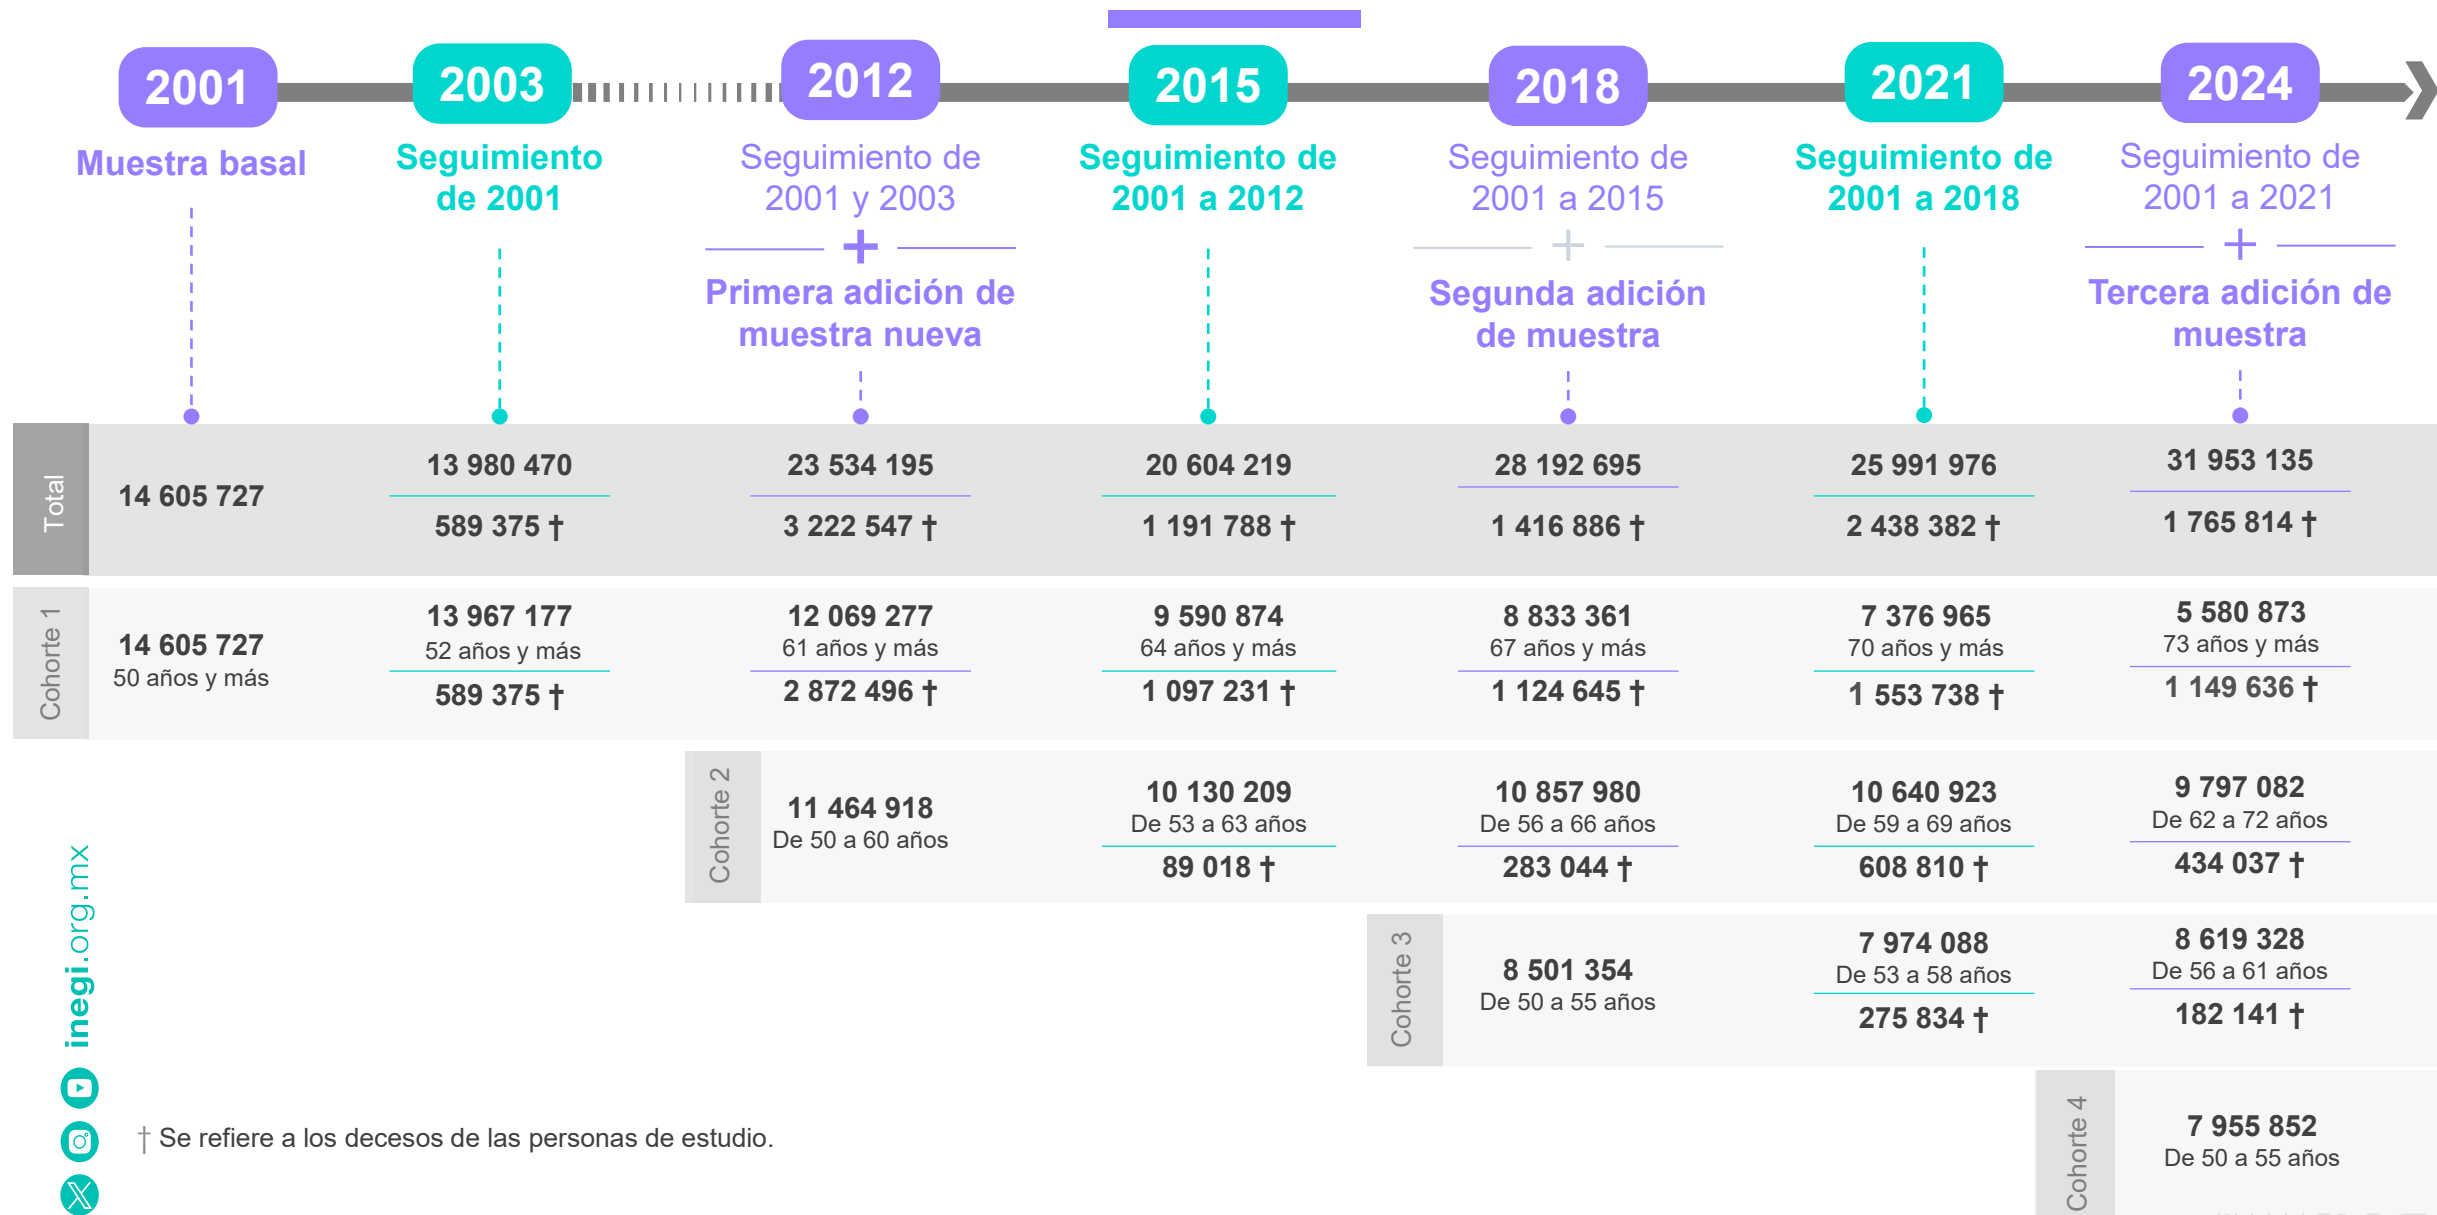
2001
Muestra basal

2003
Seguimiento de 2001

2012
Seguimiento de 2001 y 2003
+
Primera adición de muestra nueva

2015
Seguimiento de 2001 a 2012

2018
Seguimiento de 2001 a 2015
+
Segunda adición de muestra

2021
Seguimiento de 2001 a 2018

2024
Seguimiento de 2001 a 2021
+
Tercera adición de muestra

| | 2001 | 2003 | 2012 | 2015 | 2018 | 2021 | 2024 |
|---|---|---|---|---|---|---|---|
| Total | 14 605 727 | 13 980 470 / 589 375 † | 23 534 195 / 3 222 547 † | 20 604 219 / 1 191 788 † | 28 192 695 / 1 416 886 † | 25 991 976 / 2 438 382 † | 31 953 135 / 1 765 814 † |
| Cohorte 1 | 14 605 727 50 años y más | 13 967 177 52 años y más / 589 375 † | 12 069 277 61 años y más / 2 872 496 † | 9 590 874 64 años y más / 1 097 231 † | 8 833 361 67 años y más / 1 124 645 † | 7 376 965 70 años y más / 1 553 738 † | 5 580 873 73 años y más / 1 149 636 † |
| Cohorte 2 | | | 11 464 918 De 50 a 60 años | 10 130 209 De 53 a 63 años / 89 018 † | 10 857 980 De 56 a 66 años / 283 044 † | 10 640 923 De 59 a 69 años / 608 810 † | 9 797 082 De 62 a 72 años / 434 037 † |
| Cohorte 3 | | | | | 8 501 354 De 50 a 55 años | 7 974 088 De 53 a 58 años / 275 834 † | 8 619 328 De 56 a 61 años / 182 141 † |
| Cohorte 4 | | | | | | | 7 955 852 De 50 a 55 años |

† Se refiere a los decesos de las personas de estudio.

inegi.org.mx